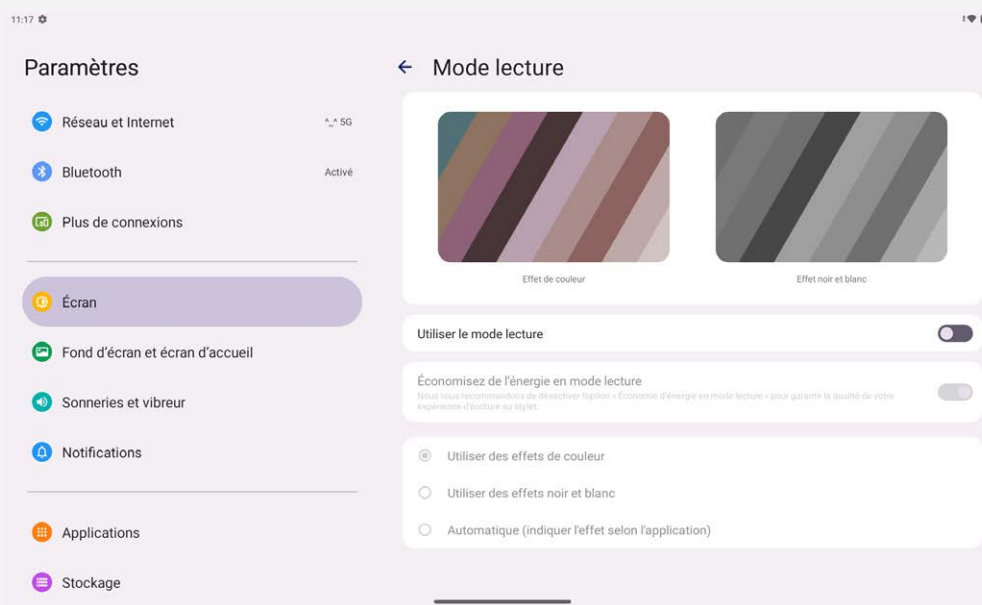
11:17

Paramètres

Réseau et Internet 5G

Bluetooth Activé

Plus de connexions

Écran

Fond d'écran et écran d'accueil

Sonneries et vibreur

Notifications

Applications

Stockage

← Mode lecture

Effet de couleur

Effet noir et blanc

Utiliser le mode lecture

Économisez de l'énergie en mode lecture

Nous vous recommandons de désactiver l'option « Économie d'énergie en mode lecture » pour garantir la qualité de votre expérience d'écriture au stylet.

Utiliser des effets de couleur

Utiliser des effets noir et blanc

Automatique (indiquer l'effet selon l'application)